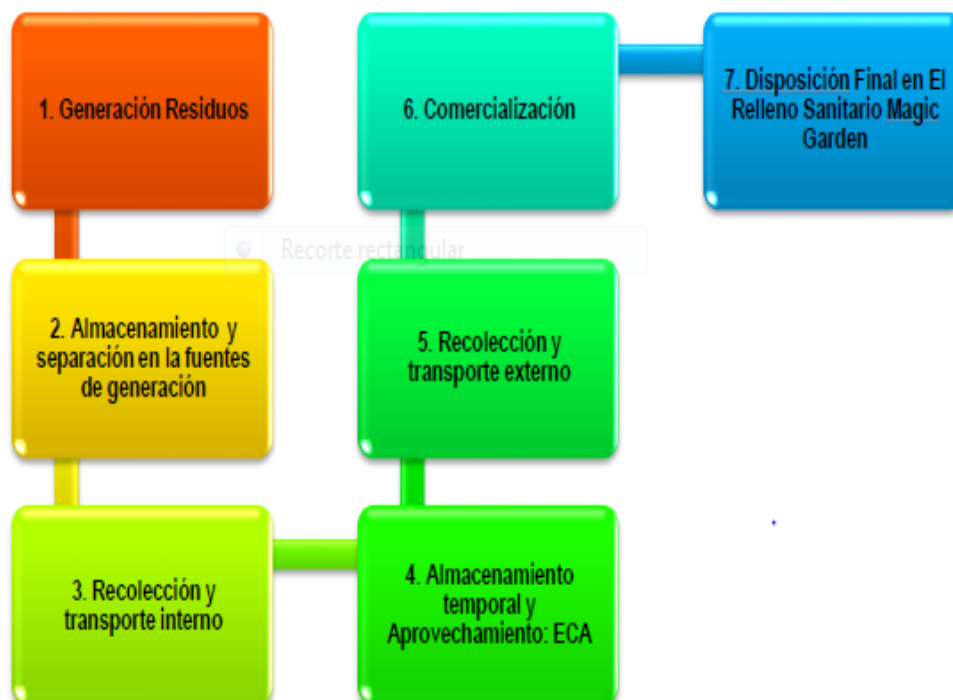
1. Generación Residuos

2. Almacenamiento y separación en la fuentes de generación

3. Recolección y transporte interno

4. Almacenamiento temporal y Aprovechamiento: ECA

5. Recolección y transporte externo

6. Comercialización

7. Disposición Final en El Relleno Sanitario Magic Garden

Recorte rectangular